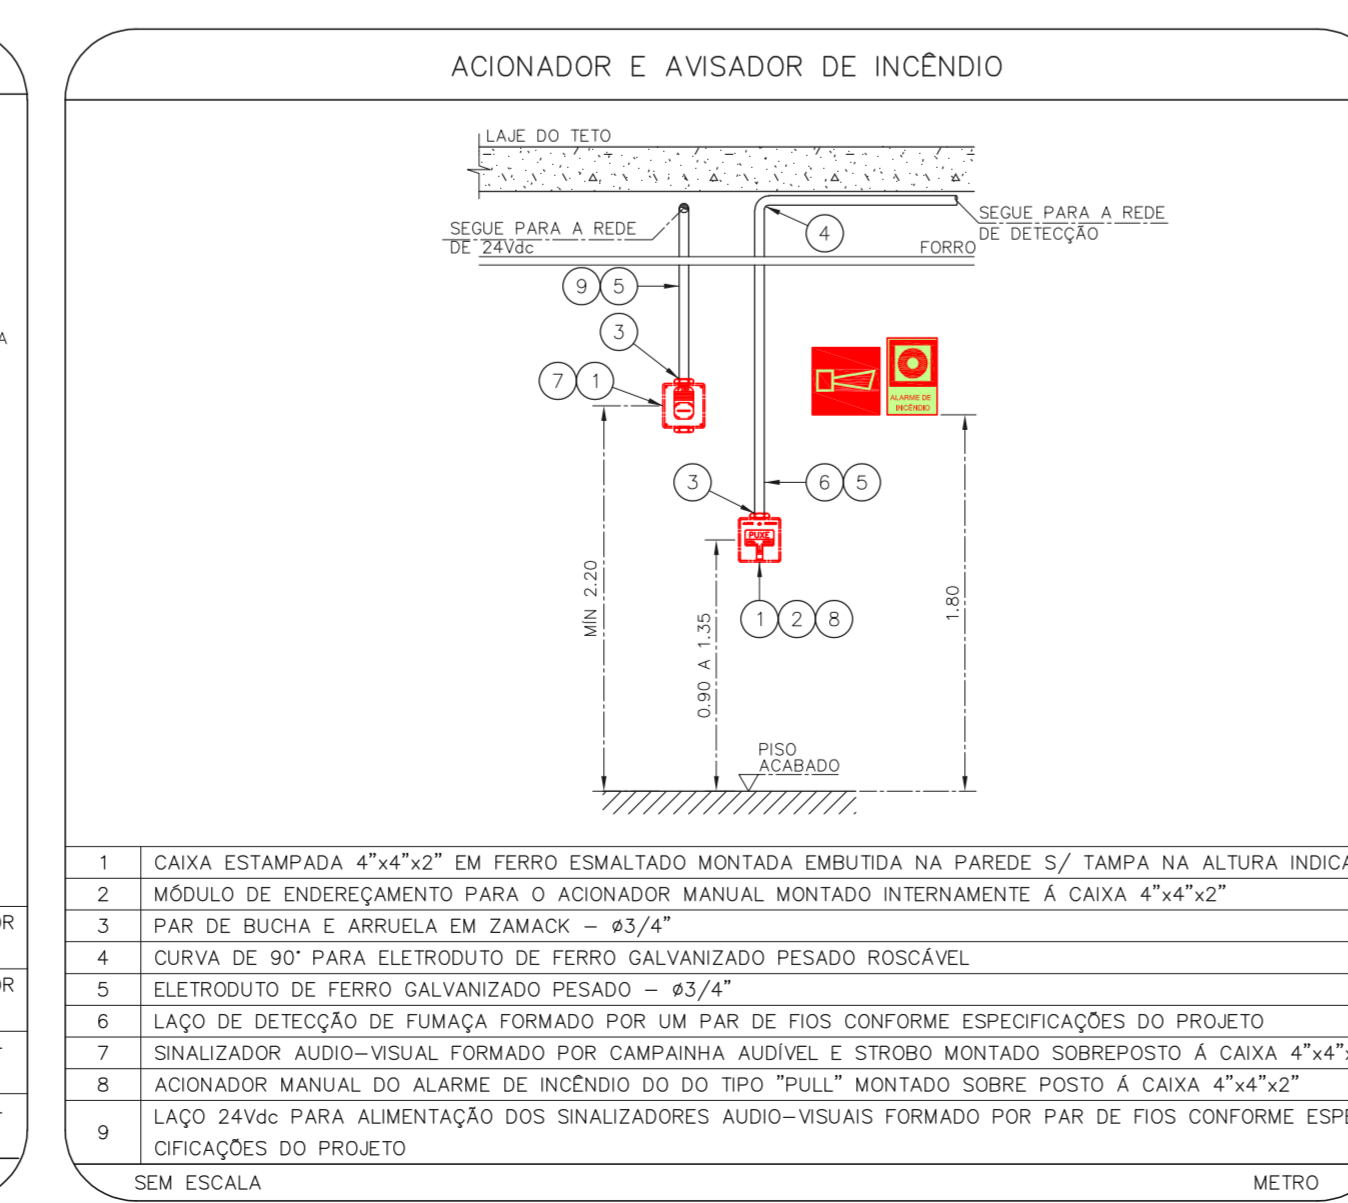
ACIONADOR E AVISADOR DE INCÊNDIO

LAJE DO TETO

SEGUE PARA A REDE DE 24Vdc

SEGUE PARA A REDE DE DETECÇÃO

FORRO

4

9 5

3

7 1

ALARME DE INCÊNDIO

3

6 5

PUXE

1 2 8

MÍN 2.20

0.90 A 1.35

1.80

PISO ACABADO

A

OR

OR

| 1 | CAIXA ESTAMPADA 4"x4"x2" EM FERRO ESMALTADO MONTADA EMBUTIDA NA PAREDE S/ TAMPA NA ALTURA INDICA |
|---|---|
| 2 | MÓDULO DE ENDEREÇAMENTO PARA O ACIONADOR MANUAL MONTADO INTERNAMENTE Á CAIXA 4"x4"x2" |
| 3 | PAR DE BUCHA E ARRUELA EM ZAMACK – ø3/4" |
| 4 | CURVA DE 90° PARA ELETRODUTO DE FERRO GALVANIZADO PESADO ROSCÁVEL |
| 5 | ELETRODUTO DE FERRO GALVANIZADO PESADO – ø3/4" |
| 6 | LAÇO DE DETECÇÃO DE FUMAÇA FORMADO POR UM PAR DE FIOS CONFORME ESPECIFICAÇÕES DO PROJETO |
| 7 | SINALIZADOR AUDIO–VISUAL FORMADO POR CAMPAINHA AUDÍVEL E STROBO MONTADO SOBREPOSTO Á CAIXA 4"x4"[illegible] |
| 8 | ACIONADOR MANUAL DO ALARME DE INCÊNDIO DO DO TIPO "PULL" MONTADO SOBRE POSTO Á CAIXA 4"x4"x2" |
| 9 | LAÇO 24Vdc PARA ALIMENTAÇÃO DOS SINALIZADORES AUDIO–VISUAIS FORMADO POR PAR DE FIOS CONFORME ESPE CIFICAÇÕES DO PROJETO |

SEM ESCALA

METRO